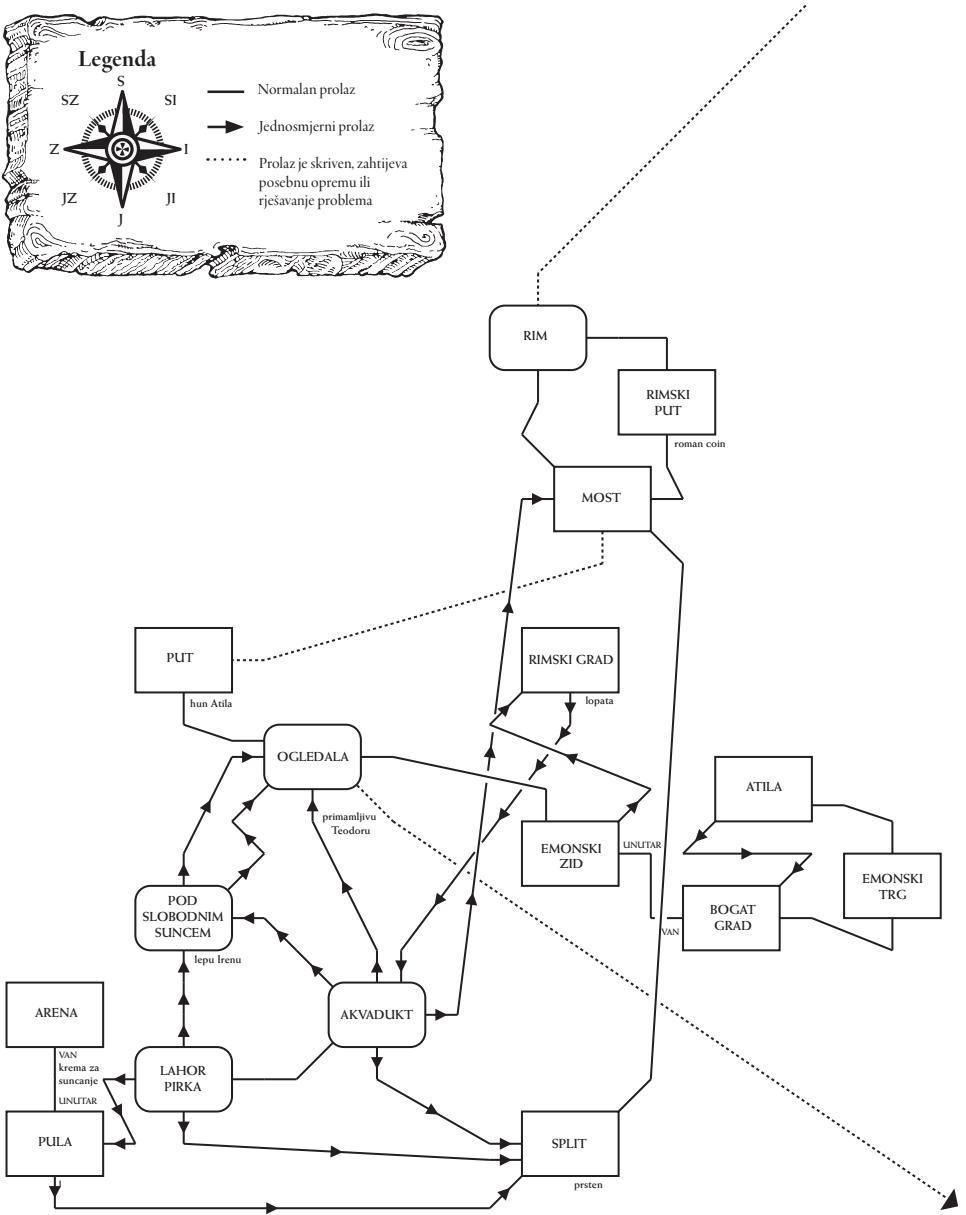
Legenda

S
SZ
SI
Z
I
JZ
JI
J

Normalan prolaz
Jednosmjerni prolaz
Prolaz je skriven, zahtijeva posebnu opremu ili rješavanje problema

RIM
RIMSKI PUT
roman coin
MOST
PUT
hun Atila
RIMSKI GRAD
lopata
OGLEDALA
primamljivu Teodoru
ATILA
EMONSKI ZID
UNUTAR
EMONSKI TRG
VAN
BOGAT GRAD
POD SLOBODNIM SUNCEM
lepu Irenu
ARENA
AKVADUKT
VAN
krema za suncanje
UNUTAR
LAHOR PIRKA
PULA
SPLIT
prsten